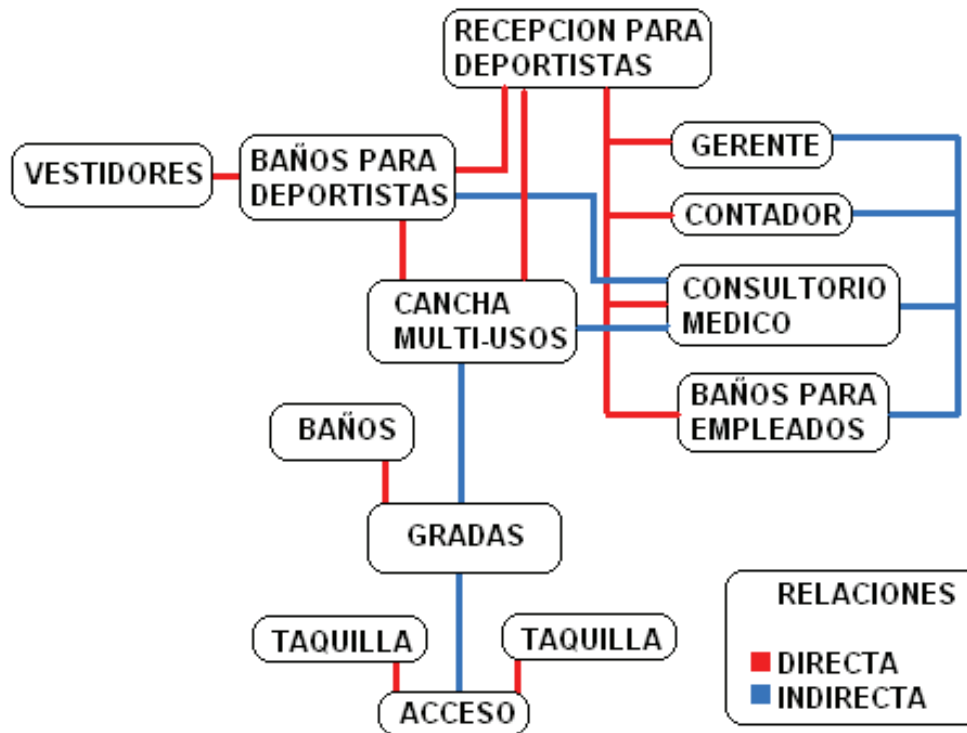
RECEPCION PARA DEPORTISTAS

VESTIDORES

BAÑOS PARA DEPORTISTAS

GERENTE

CONTADOR

CONSULTORIO MEDICO

CANCHA MULTI-USOS

BAÑOS PARA EMPLEADOS

BAÑOS

GRADAS

TAQUILLA

TAQUILLA

ACCESO

RELACIONES

DIRECTA

INDIRECTA